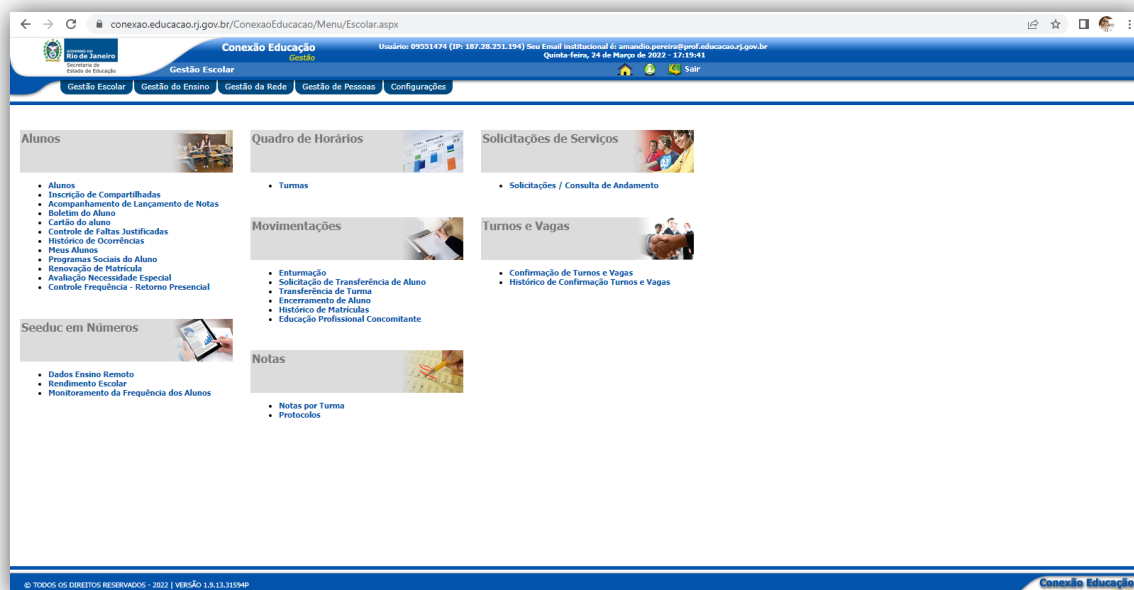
conexao.educacao.rj.gov.br/ConexaoEducacao/Menu/Escolar.aspx

GOVERNO DO Rio de Janeiro
Secretaria de Estado de Educação

Conexão Educação
Gestão

Gestão Escolar

Usuário: 09551474 (IP: 187.28.251.194) Seu Email institucional é: amandio.pereira@prof.educacao.rj.gov.br
Quinta-feira, 24 de Março de 2022 - 17:19:41

Sair

Gestão Escolar | Gestão do Ensino | Gestão da Rede | Gestão de Pessoas | Configurações

Alunos

- Alunos
- Inscrição de Compartilhadas
- Acompanhamento de Lançamento de Notas
- Boletim do Aluno
- Cartão do aluno
- Controle de Faltas Justificadas
- Histórico de Ocorrências
- Meus Alunos
- Programas Sociais do Aluno
- Renovação de Matrícula
- Avaliação Necessidade Especial
- Controle Frequência - Retorno Presencial

Seeduc em Números

- Dados Ensino Remoto
- Rendimento Escolar
- Monitoramento da Frequência dos Alunos

Quadro de Horários

- Turmas

Movimentações

- Enturmação
- Solicitação de Transferência de Aluno
- Transferência de Turma
- Encerramento de Aluno
- Histórico de Matrículas
- Educação Profissional Concomitante

Notas

- Notas por Turma
- Protocolos

Solicitações de Serviços

- Solicitações / Consulta de Andamento

Turnos e Vagas

- Confirmação de Turnos e Vagas
- Histórico de Confirmação Turnos e Vagas

© TODOS OS DIREITOS RESERVADOS - 2022 | VERSÃO 1.9.13.31594P

Conexão Educação